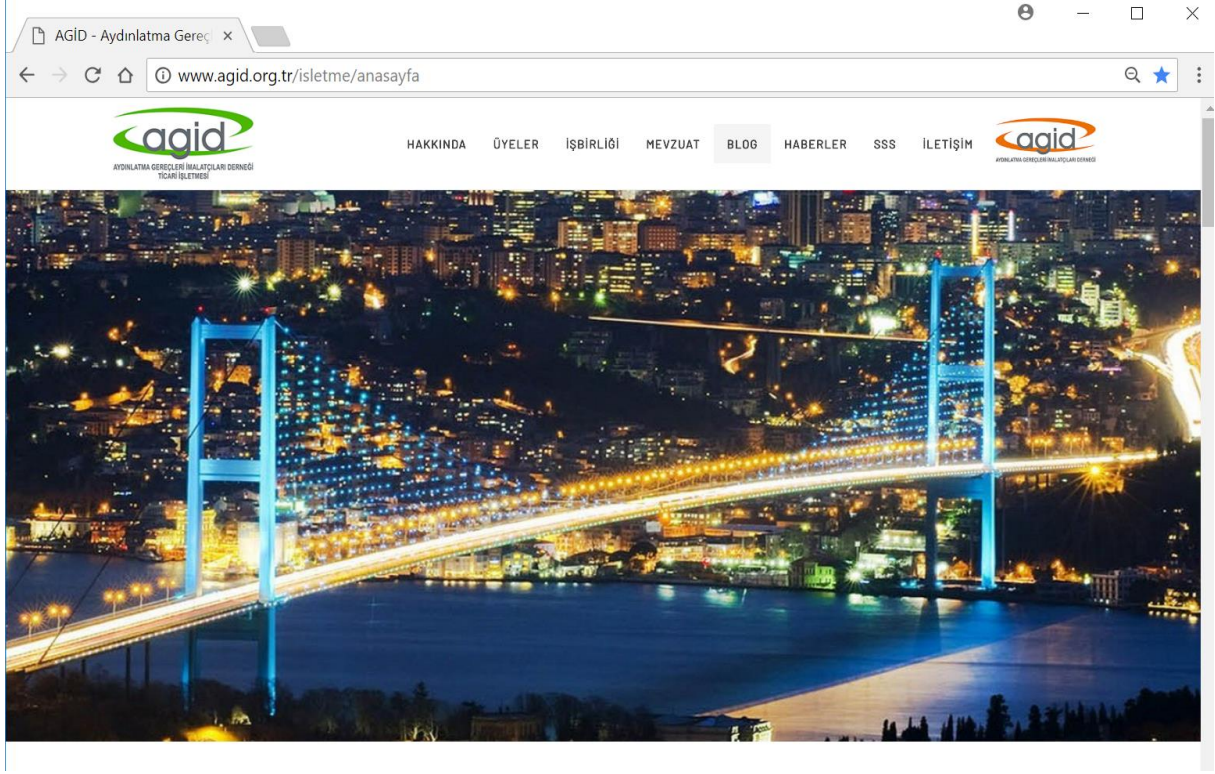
AGİD - Aydınlatma Gereç ×

www.agid.org.tr/isletme/anasayfa

agid
AYDINLATMA GEREÇLERİ İMALATÇILARI DERNEĞİ TİCARİ İŞLETMESİ

HAKKINDA ÜYELER İŞBİRLİĞİ MEVZUAT BLOG HABERLER SSS İLETİŞİM

agid
AYDINLATMA GEREÇLERİ İMALATÇILARI DERNEĞİ